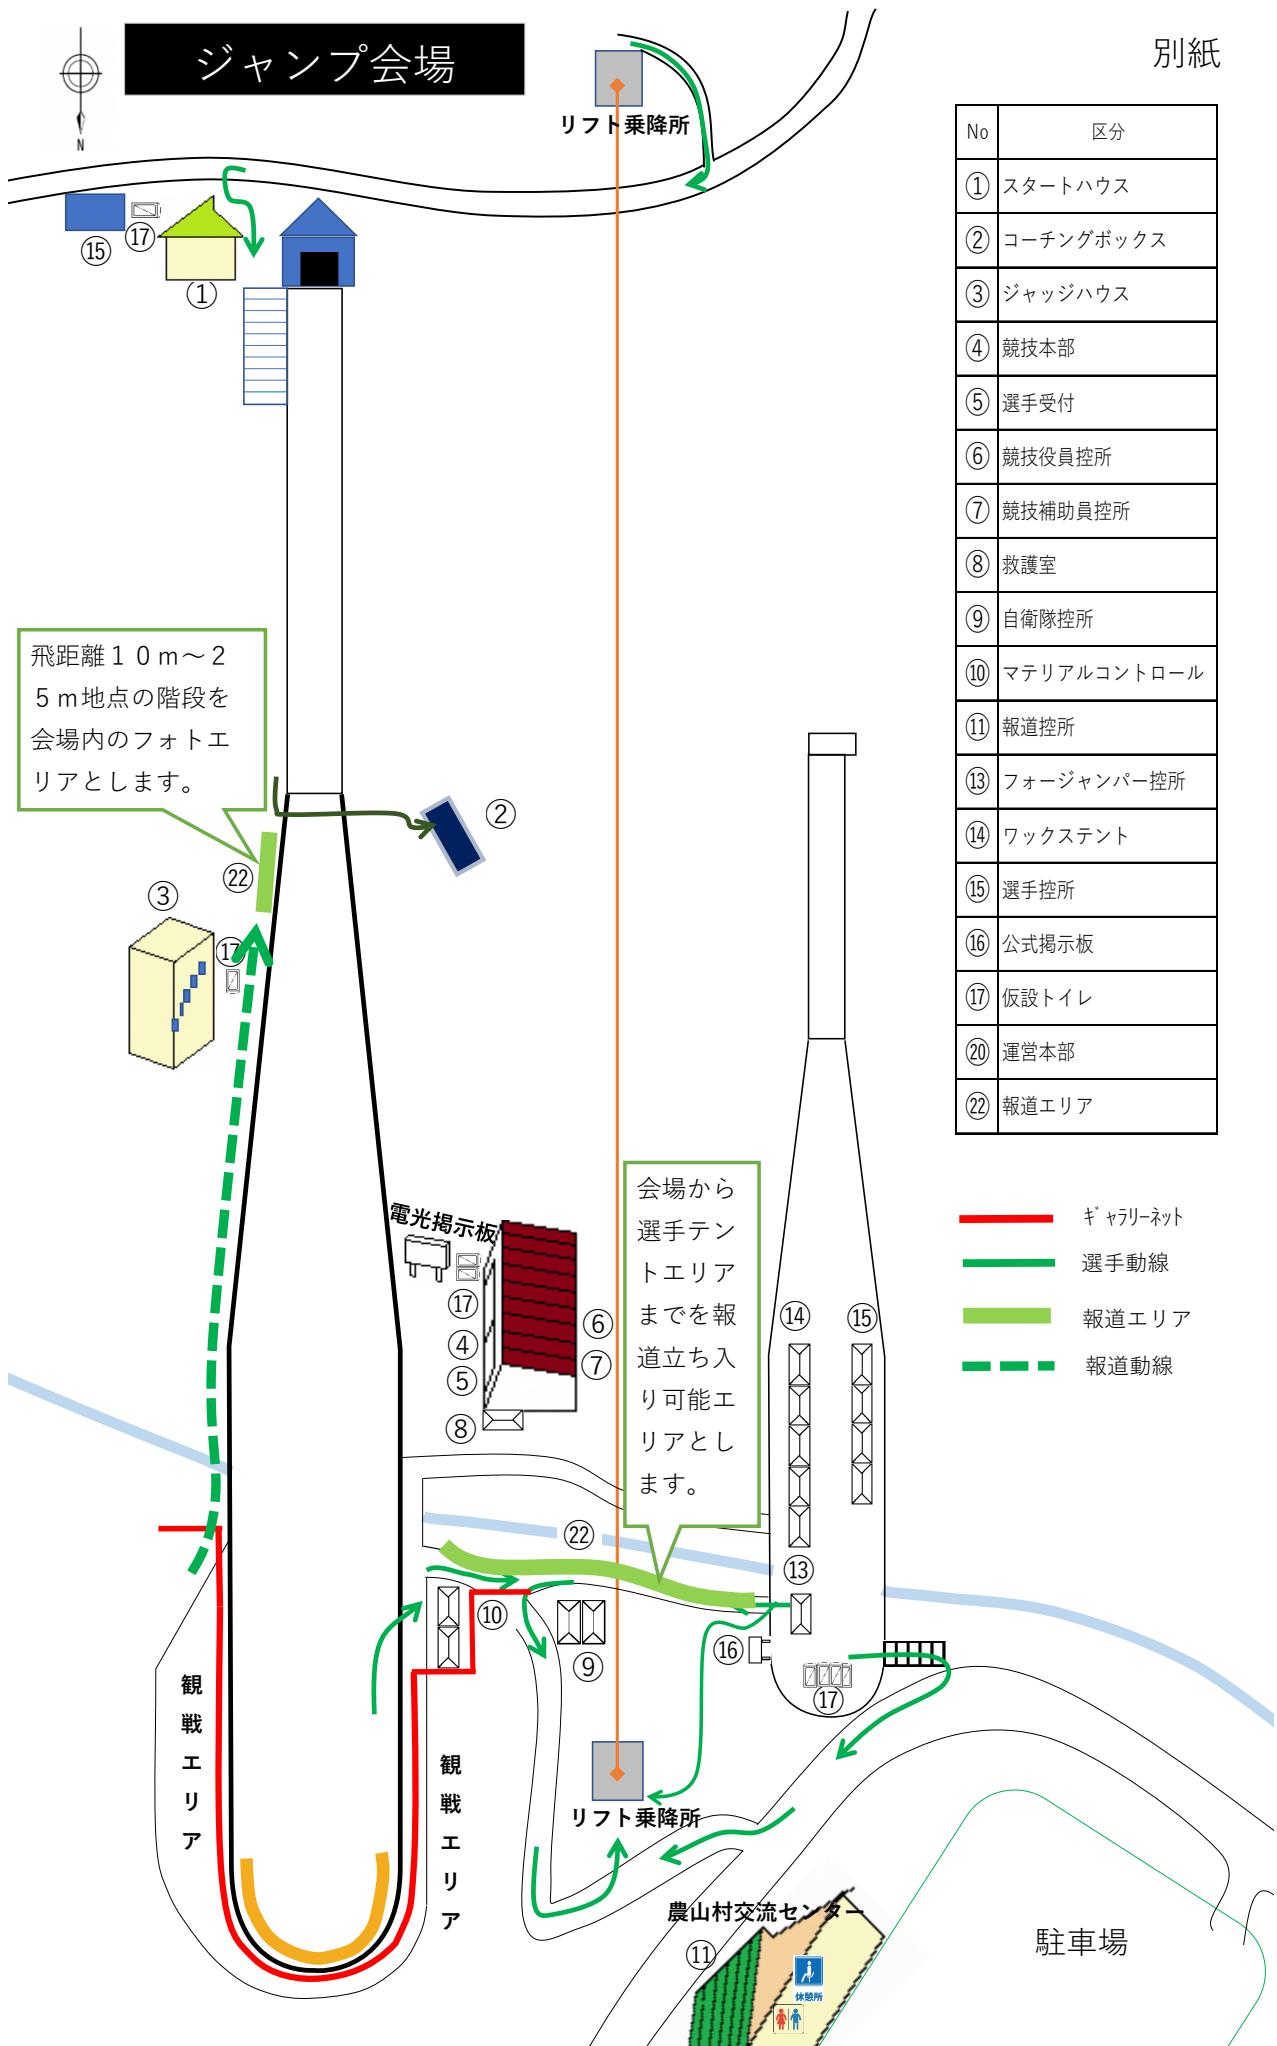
ジャンプ会場

別紙

N

リフト乗降所

⑮ ⑰ ①

| No | 区分 |
|---|---|
| ① | スタートハウス |
| ② | コーチングボックス |
| ③ | ジャッジハウス |
| ④ | 競技本部 |
| ⑤ | 選手受付 |
| ⑥ | 競技役員控所 |
| ⑦ | 競技補助員控所 |
| ⑧ | 救護室 |
| ⑨ | 自衛隊控所 |
| ⑩ | マテリアルコントロール |
| ⑪ | 報道控所 |
| ⑬ | フォージャンパー控所 |
| ⑭ | ワックステント |
| ⑮ | 選手控所 |
| ⑯ | 公式掲示板 |
| ⑰ | 仮設トイレ |
| ⑳ | 運営本部 |
| ㉒ | 報道エリア |

飛距離１０ｍ～２５ｍ地点の階段を会場内のフォトエリアとします。

②

③ ㉒ ⑰

電光掲示板

⑰ ④ ⑤ ⑧ ⑥ ⑦

会場から選手テントエリアまでを報道立ち入り可能エリアとします。

ｷﾞｬﾗﾘｰﾈｯﾄ
選手動線
報道エリア
報道動線

⑭ ⑮

㉒ ⑬

⑩ ⑨ ⑯ ⑰

観戦エリア

観戦エリア

リフト乗降所

農山村交流センター

⑪

休憩所

駐車場